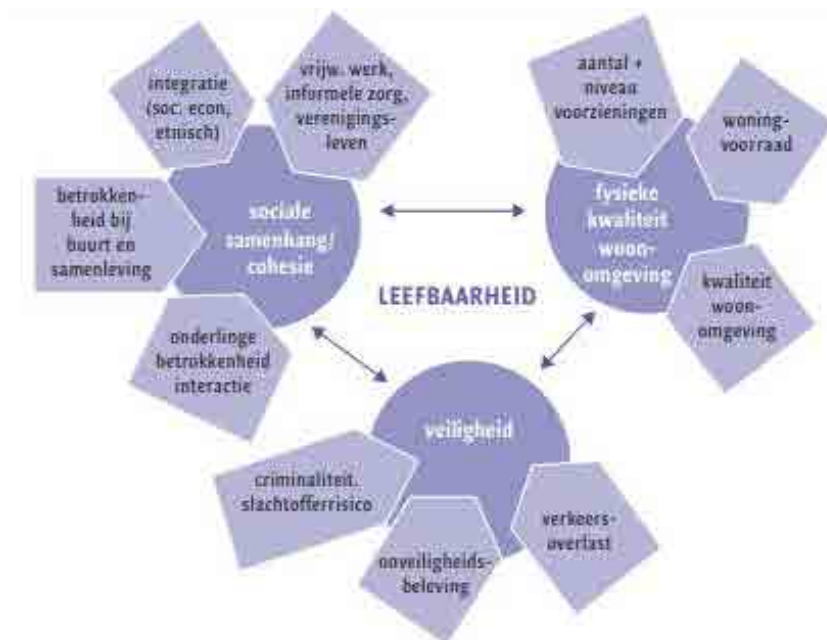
integratie (soc. econ. etnisch)

vrijw. werk, informele zorg, verenigingsleven

betrokkenheid bij buurt en samenleving

sociale samenhang/ cohesie

onderlinge betrokkenheid interactie

aantal + niveau voorzieningen

woningvoorraad

fysieke kwaliteit woonomgeving

kwaliteit woonomgeving

LEEFBAARHEID

veiligheid

criminaliteit, slachtofferrisico

onveiligheidsbeleving

verkeersoverlast